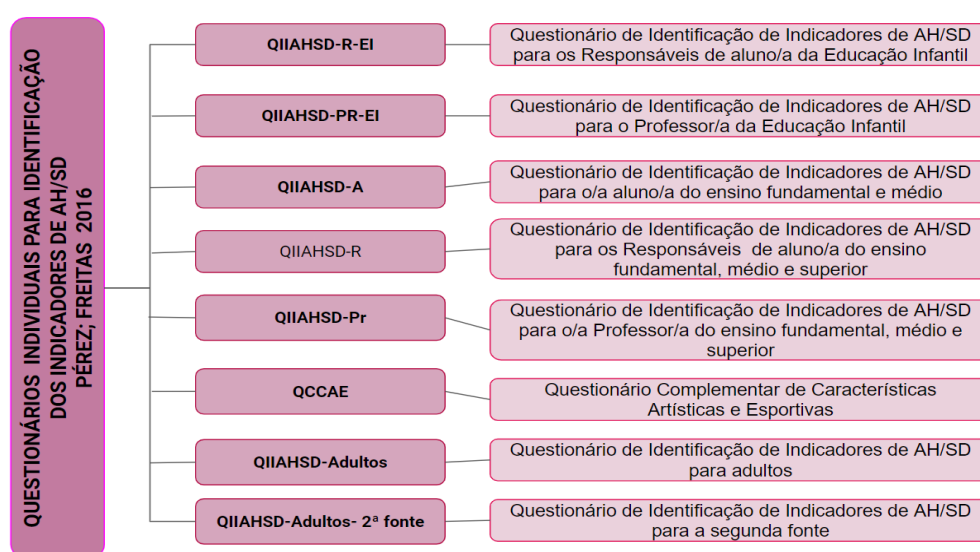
QUESTIONÁRIOS INDIVIDUAIS PARA IDENTIFICAÇÃO DOS INDICADORES DE AH/SD PÉREZ; FREITAS 2016

QIIAHSD-R-EI
Questionário de Identificação de Indicadores de AH/SD para os Responsáveis de aluno/a da Educação Infantil

QIIAHSD-PR-EI
Questionário de Identificação de Indicadores de AH/SD para o Professor/a da Educação Infantil

QIIAHSD-A
Questionário de Identificação de Indicadores de AH/SD para o/a aluno/a do ensino fundamental e médio

QIIAHSD-R
Questionário de Identificação de Indicadores de AH/SD para os Responsáveis de aluno/a do ensino fundamental, médio e superior

QIIAHSD-Pr
Questionário de Identificação de Indicadores de AH/SD para o/a Professor/a do ensino fundamental, médio e superior

QCCAE
Questionário Complementar de Características Artísticas e Esportivas

QIIAHSD-Adultos
Questionário de Identificação de Indicadores de AH/SD para adultos

QIIAHSD-Adultos- 2ª fonte
Questionário de Identificação de Indicadores de AH/SD para a segunda fonte